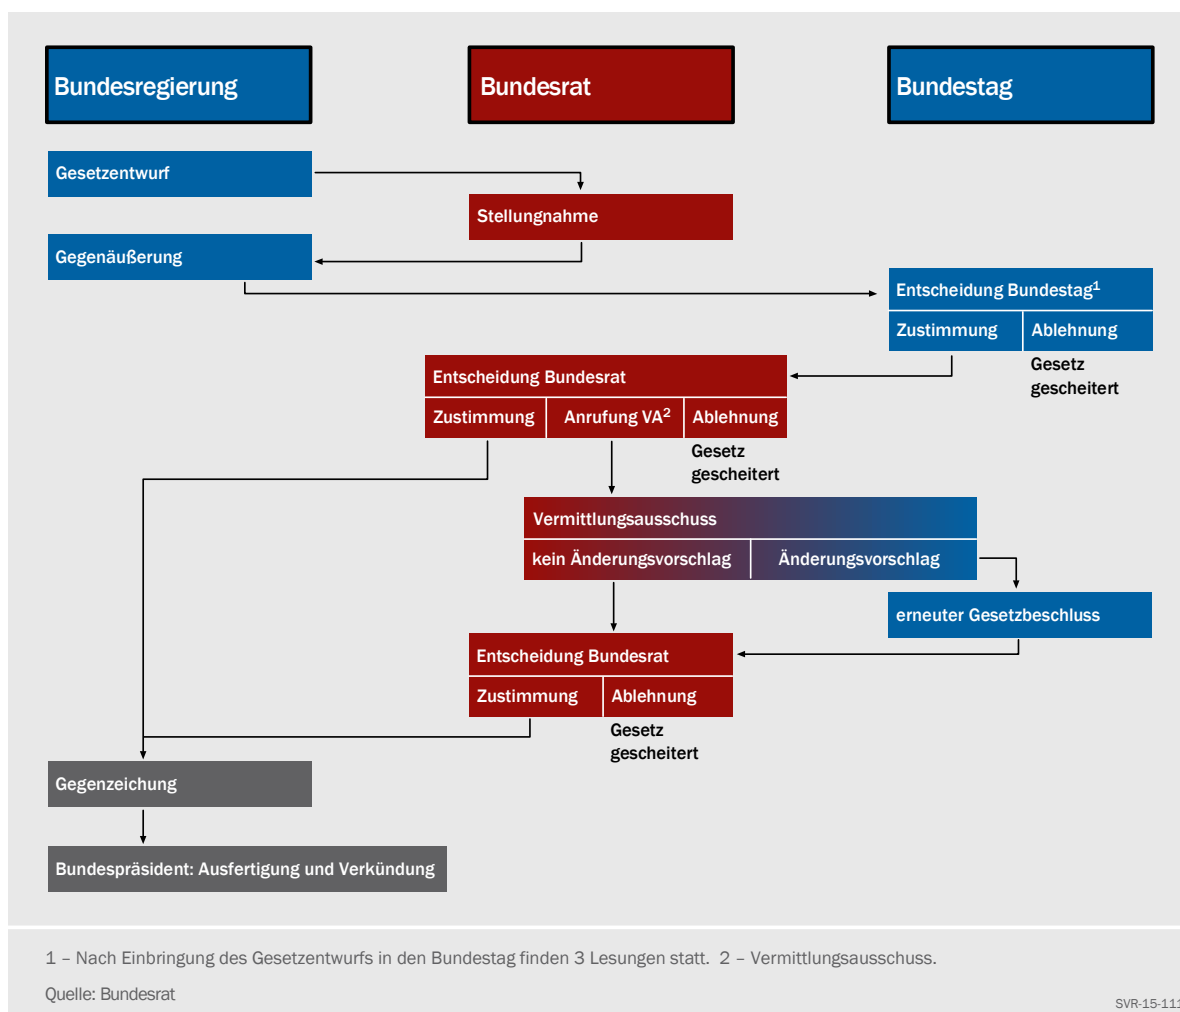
Bundesregierung

Bundesrat

Bundestag

Gesetzentwurf

Stellungnahme

Gegenäußerung

Entscheidung Bundestag$^1$

Zustimmung

Ablehnung

Gesetz gescheitert

Entscheidung Bundesrat

Zustimmung

Anrufung VA$^2$

Ablehnung

Gesetz gescheitert

Vermittlungsausschuss

kein Änderungsvorschlag

Änderungsvorschlag

erneuter Gesetzbeschluss

Entscheidung Bundesrat

Zustimmung

Ablehnung

Gesetz gescheitert

Gegenzeichung

Bundespräsident: Ausfertigung und Verkündung

1 – Nach Einbringung des Gesetzentwurfs in den Bundestag finden 3 Lesungen statt. 2 – Vermittlungsausschuss.

Quelle: Bundesrat

SVR-15-11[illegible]